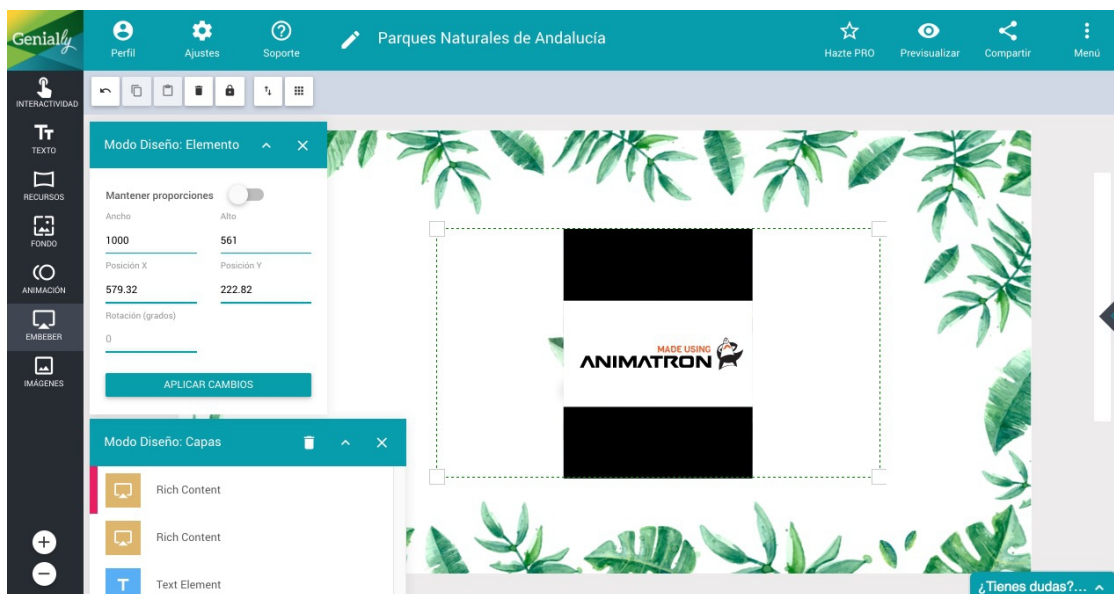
Genially

Perfil

Ajustes

Soporte

Parques Naturales de Andalucía

Hazte PRO

Previsualizar

Compartir

Menú

INTERACTIVIDAD

TEXTO

RECURSOS

FONDO

ANIMACIÓN

EMBEBER

IMÁGENES

Modo Diseño: Elemento

Mantener proporciones

Ancho

1000

Alto

561

Posición X

579.32

Posición Y

222.82

Rotación (grados)

0

APLICAR CAMBIOS

Modo Diseño: Capas

Rich Content

Rich Content

Text Element

MADE USING
ANIMATRON

¿Tienes dudas?...